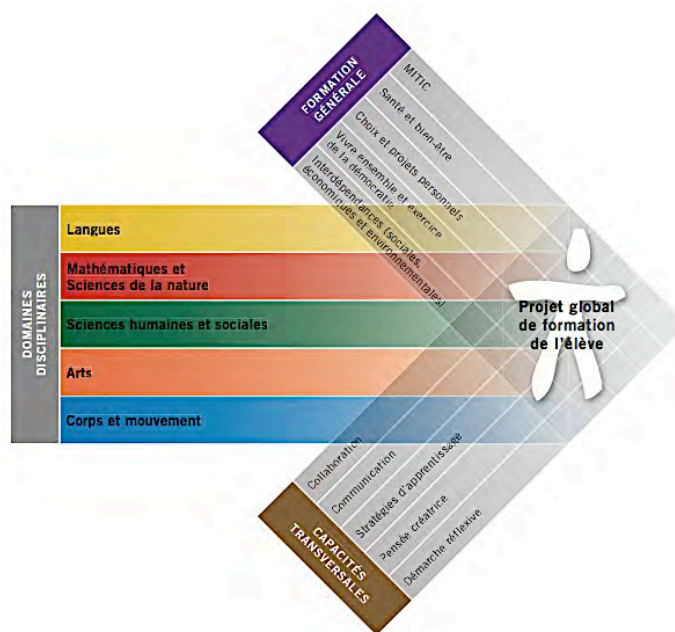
FORMATION GÉNÉRALE

MITIC

Santé et bien-être

Choix et projets personnels

Vivre ensemble et exercice de la démocratie

Interdépendances (sociales, économiques et environnementales)

DOMAINES DISCIPLINAIRES

Langues

Mathématiques et Sciences de la nature

Sciences humaines et sociales

Arts

Corps et mouvement

Projet global de formation de l'élève

CAPACITÉS TRANSVERSALES

Collaboration

Communication

Stratégies d'apprentissage

Pensée créatrice

Démarche réflexive